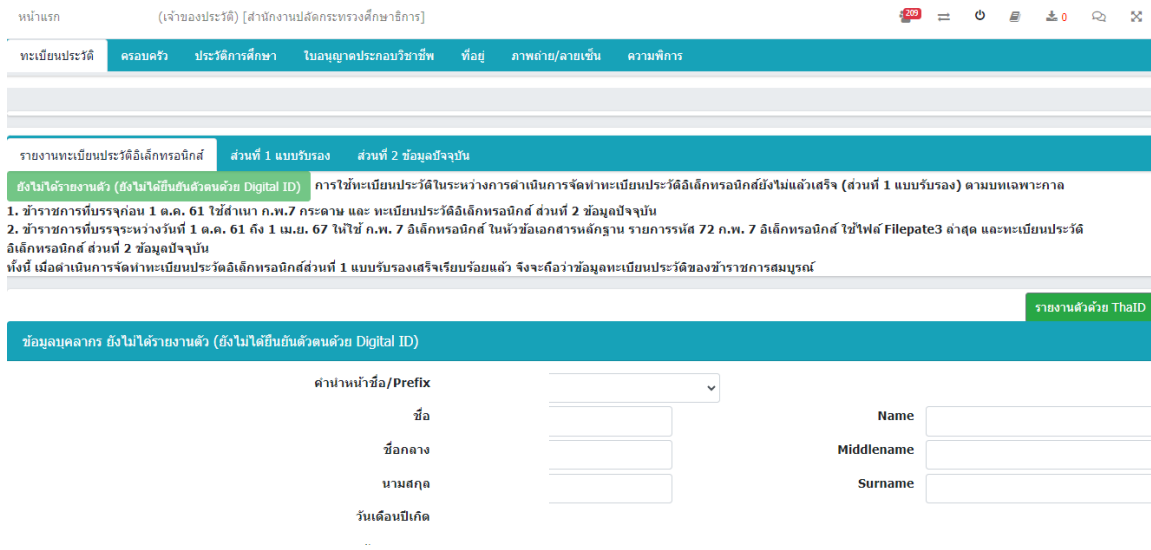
หน้าแรก (เจ้าของประวัติ) [สำนักงานปลัดกระทรวงศึกษาธิการ]

209 0

ทะเบียนประวัติ ครอบครัว ประวัติการศึกษา ใบอนุญาตประกอบวิชาชีพ ที่อยู่ ภาพถ่าย/ลายเซ็น ความพิการ

รายงานทะเบียนประวัติอิเล็กทรอนิกส์ ส่วนที่ 1 แบบรับรอง ส่วนที่ 2 ข้อมูลปัจจุบัน

ยังไม่ได้รายงานตัว (ยังไม่ได้ยืนยันตัวตนด้วย Digital ID) การใช้ทะเบียนประวัติในระหว่างการดำเนินการจัดทำทะเบียนประวัติอิเล็กทรอนิกส์ยังไม่แล้วเสร็จ (ส่วนที่ 1 แบบรับรอง) ตามบทเฉพาะกาล

1. ข้าราชการที่บรรจุก่อน 1 ต.ค. 61 ใช้สำเนา ก.พ.7 กระดาษ และ ทะเบียนประวัติอิเล็กทรอนิกส์ ส่วนที่ 2 ข้อมูลปัจจุบัน
2. ข้าราชการที่บรรจุระหว่างวันที่ 1 ต.ค. 61 ถึง 1 เม.ย. 67 ให้ใช้ ก.พ. 7 อิเล็กทรอนิกส์ ในหัวข้อเอกสารหลักฐาน รายการรหัส 72 ก.พ. 7 อิเล็กทรอนิกส์ ใช้ไฟล์ Filepate3 ล่าสุด และทะเบียนประวัติอิเล็กทรอนิกส์ ส่วนที่ 2 ข้อมูลปัจจุบัน
ทั้งนี้ เมื่อดำเนินการจัดทำทะเบียนประวัติอิเล็กทรอนิกส์ส่วนที่ 1 แบบรับรองเสร็จเรียบร้อยแล้ว จึงจะถือว่าข้อมูลทะเบียนประวัติของข้าราชการสมบูรณ์

รายงานตัวด้วย ThaID

ข้อมูลบุคลากร ยังไม่ได้รายงานตัว (ยังไม่ได้ยืนยันตัวตนด้วย Digital ID)

คำนำหน้าชื่อ/Prefix
ชื่อ Name
ชื่อกลาง Middlename
นามสกุล Surname
วันเดือนปีเกิด